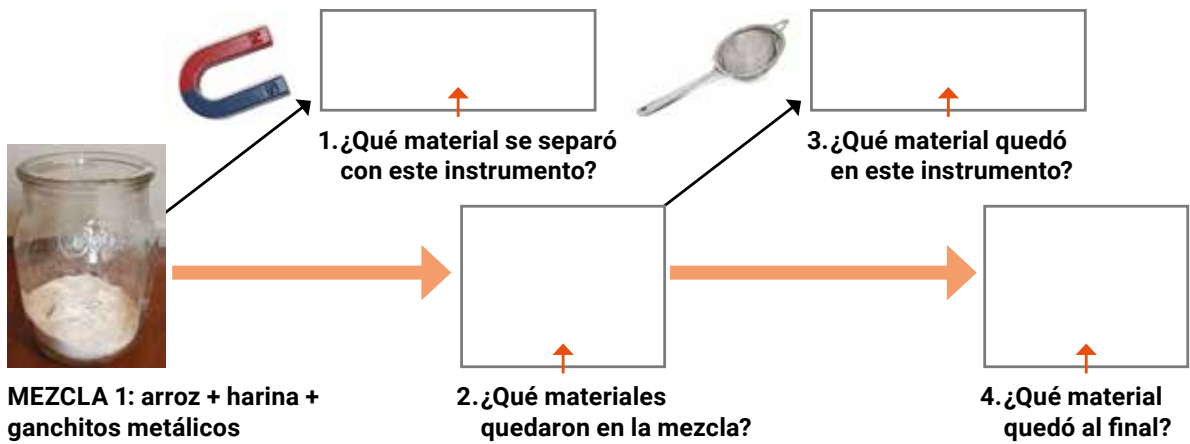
1. ¿Qué material se separó con este instrumento?

3. ¿Qué material quedó en este instrumento?

MEZCLA 1: arroz + harina + ganchitos metálicos

2. ¿Qué materiales quedaron en la mezcla?

4. ¿Qué material quedó al final?